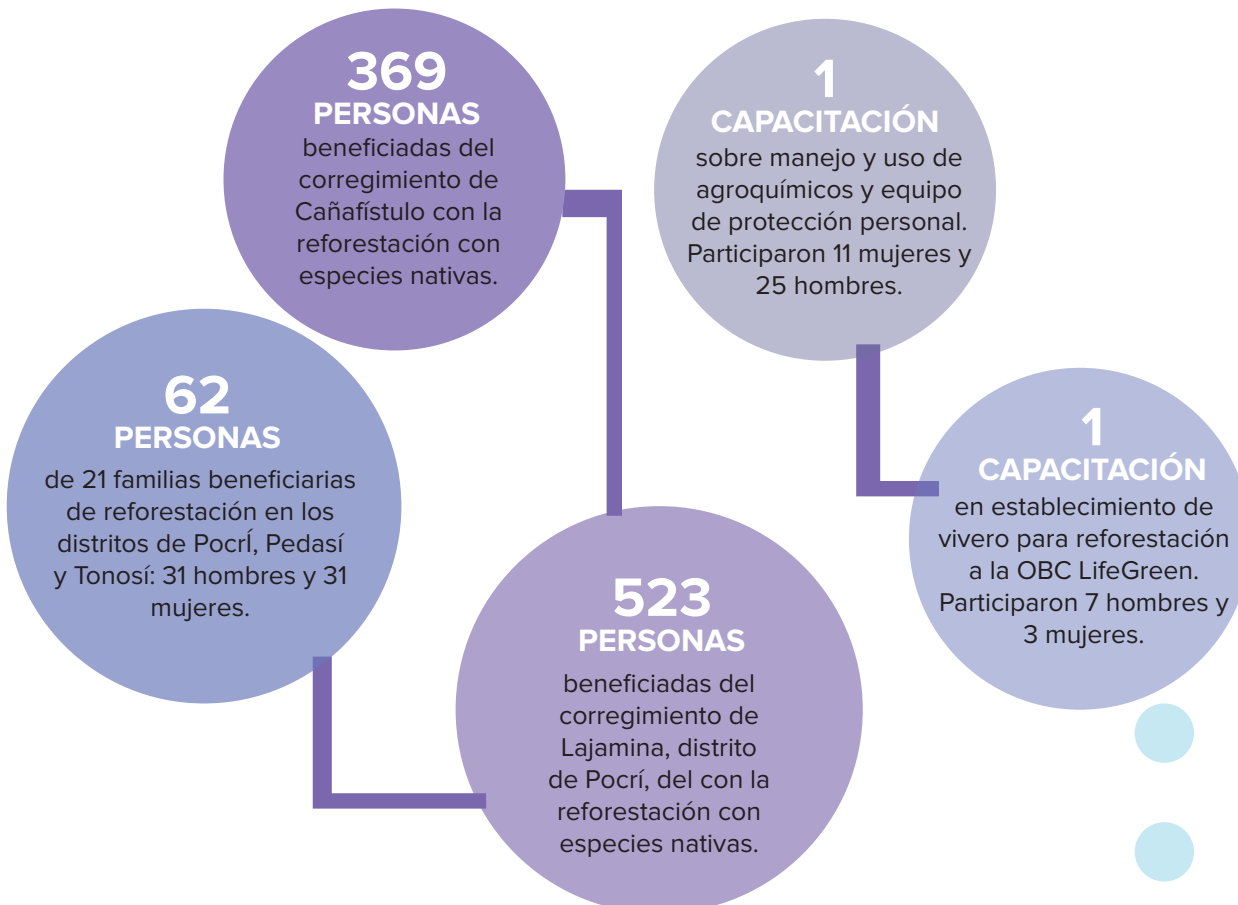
369
PERSONAS
beneficiadas del corregimiento de Cañafístulo con la reforestación con especies nativas.

1
CAPACITACIÓN
sobre manejo y uso de agroquímicos y equipo de protección personal. Participaron 11 mujeres y 25 hombres.

62
PERSONAS
de 21 familias beneficiarias de reforestación en los distritos de PocrÍ, Pedasí y Tonosí: 31 hombres y 31 mujeres.

1
CAPACITACIÓN
en establecimiento de vivero para reforestación a la OBC LifeGreen. Participaron 7 hombres y 3 mujeres.

523
PERSONAS
beneficiadas del corregimiento de Lajamina, distrito de Pocrí, del con la reforestación con especies nativas.